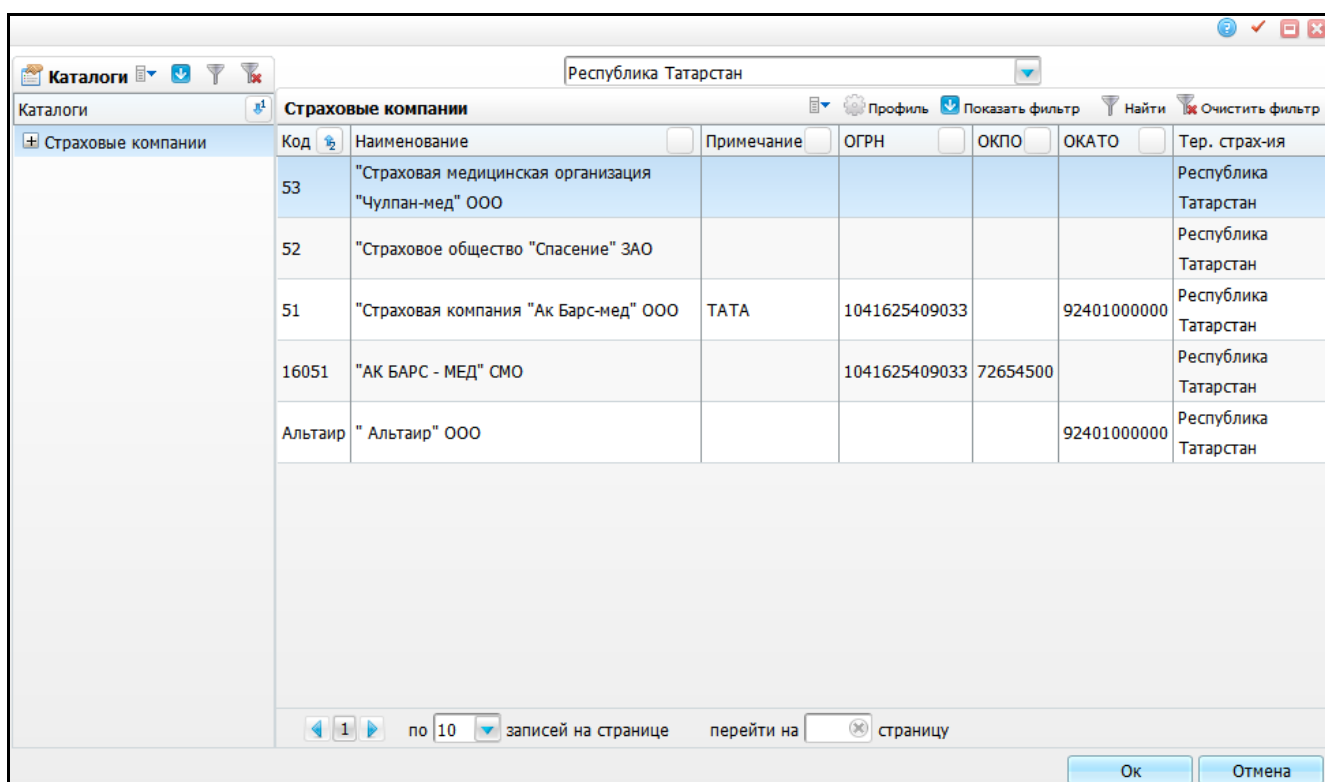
Каталоги

Каталоги

Страховые компании

Республика Татарстан

Страховые компании

Профиль Показать фильтр Найти Очистить фильтр

| Код | Наименование | Примечание | ОГРН | ОКПО | ОКАТО | Тер. страх-ия |
|---|---|---|---|---|---|---|
| 53 | "Страховая медицинская организация "Чулпан-мед" ООО | | | | | Республика Татарстан |
| 52 | "Страховое общество "Спасение" ЗАО | | | | | Республика Татарстан |
| 51 | "Страховая компания "Ак Барс-мед" ООО | ТАТА | 1041625409033 | | 92401000000 | Республика Татарстан |
| 16051 | "АК БАРС - МЕД" СМО | | 1041625409033 | 72654500 | | Республика Татарстан |
| Альтаир | " Альтаир" ООО | | | | 92401000000 | Республика Татарстан |

1 по 10 записей на странице перейти на страницу

Ок Отмена